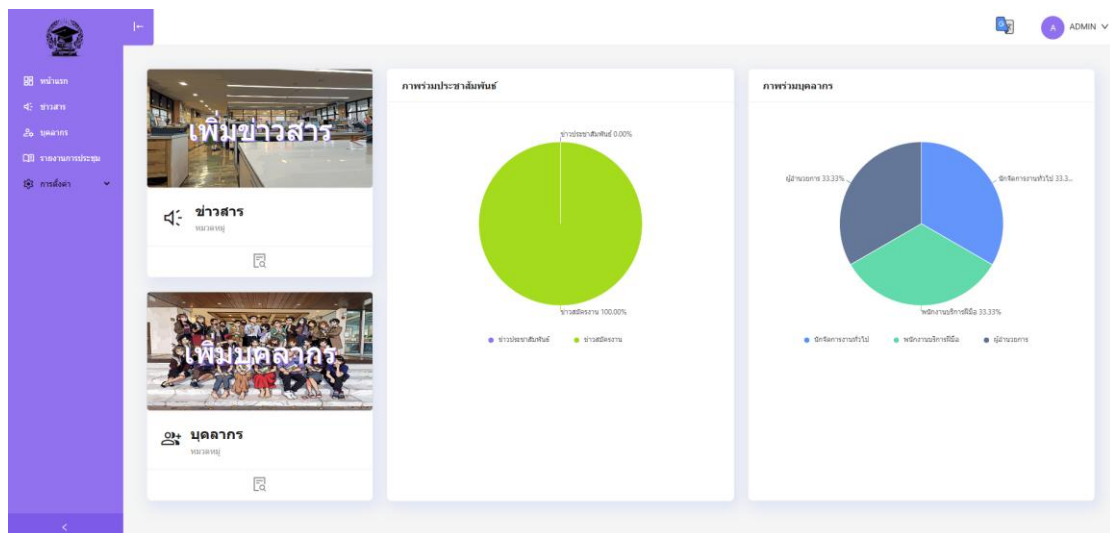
หน้าแรก
ข่าวสาร
บุคลากร
รายงานการประชุม
การตั้งค่า

ADMIN

เพิ่มข่าวสาร
ข่าวสาร
หมวดหมู่

เพิ่มบุคลากร
บุคลากร
หมวดหมู่

ภาพรวมประชาสัมพันธ์
ข่าวประชาสัมพันธ์ 0.00%
ข่าวสมัครงาน 100.00%
ข่าวประชาสัมพันธ์ ข่าวสมัครงาน

ภาพรวมบุคลากร
ผู้อำนวยการ 33.33%
นักจัดการงานทั่วไป 33.3...
พนักงานบริการฝีมือ 33.33%
นักจัดการงานทั่วไป พนักงานบริการฝีมือ ผู้อำนวยการ